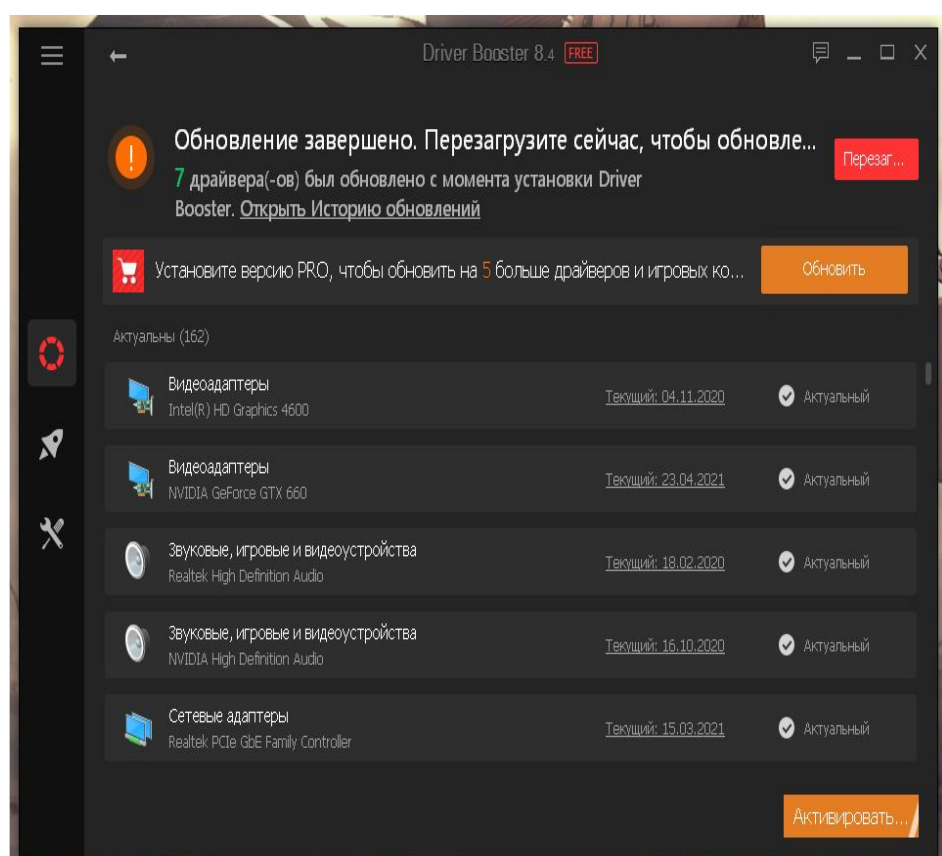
Driver Booster 8.4 FREE

Обновление завершено. Перезагрузите сейчас, чтобы обновле...

7 драйвера(-ов) был обновлено с момента установки Driver Booster. Открыть Историю обновлений

Перезаг...

Установите версию PRO, чтобы обновить на 5 больше драйверов и игровых ко...

Обновить

Актуальны (162)

Видеоадаптеры
Intel(R) HD Graphics 4600
Текущий: 04.11.2020
Актуальный

Видеоадаптеры
NVIDIA GeForce GTX 660
Текущий: 23.04.2021
Актуальный

Звуковые, игровые и видеоустройства
Realtek High Definition Audio
Текущий: 18.02.2020
Актуальный

Звуковые, игровые и видеоустройства
NVIDIA High Definition Audio
Текущий: 16.10.2020
Актуальный

Сетевые адаптеры
Realtek PCIe GbE Family Controller
Текущий: 15.03.2021
Актуальный

Активировать...